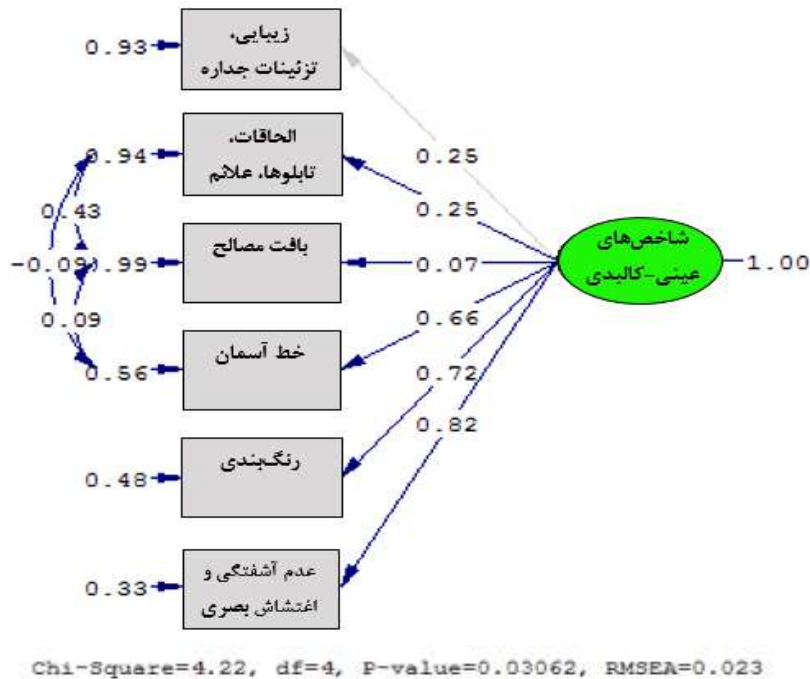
0.93 زیبایی، تزئینات جداره

0.94 الحاقات، تابلوها، علائم

0.43

-0.09 0.99 بافت مصالح

0.09

0.56 خط آسمان

0.48 رنگ‌بندی

0.33 عدم آشفتگی و اغتشاش بصری

0.25
0.25
0.07
0.66
0.72
0.82

شاخص‌های عینی-کالبدی 1.00

Chi-Square=4.22, df=4, P-value=0.03062, RMSEA=0.023